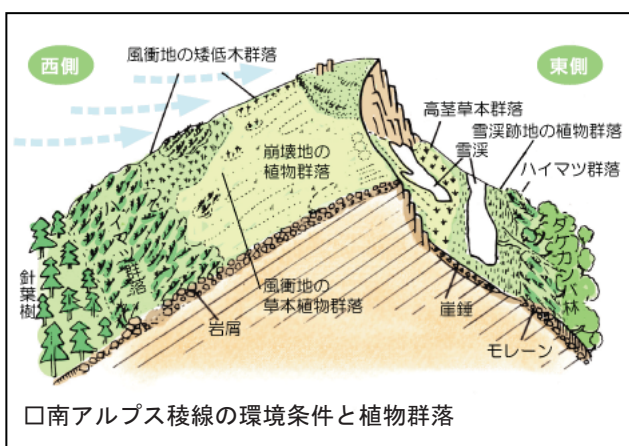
風衝地の矮低木群落

西側

東側

高茎草本群落

雪渓跡地の植物群落

雪渓

ハイマツ群落

崩壊地の植物群落

針葉樹

ハイマツ群落

風衝地の草本植物群落

岩屑

崖錘

ダケカンバ林

モレーン

口南アルプス稜線の環境条件と植物群落